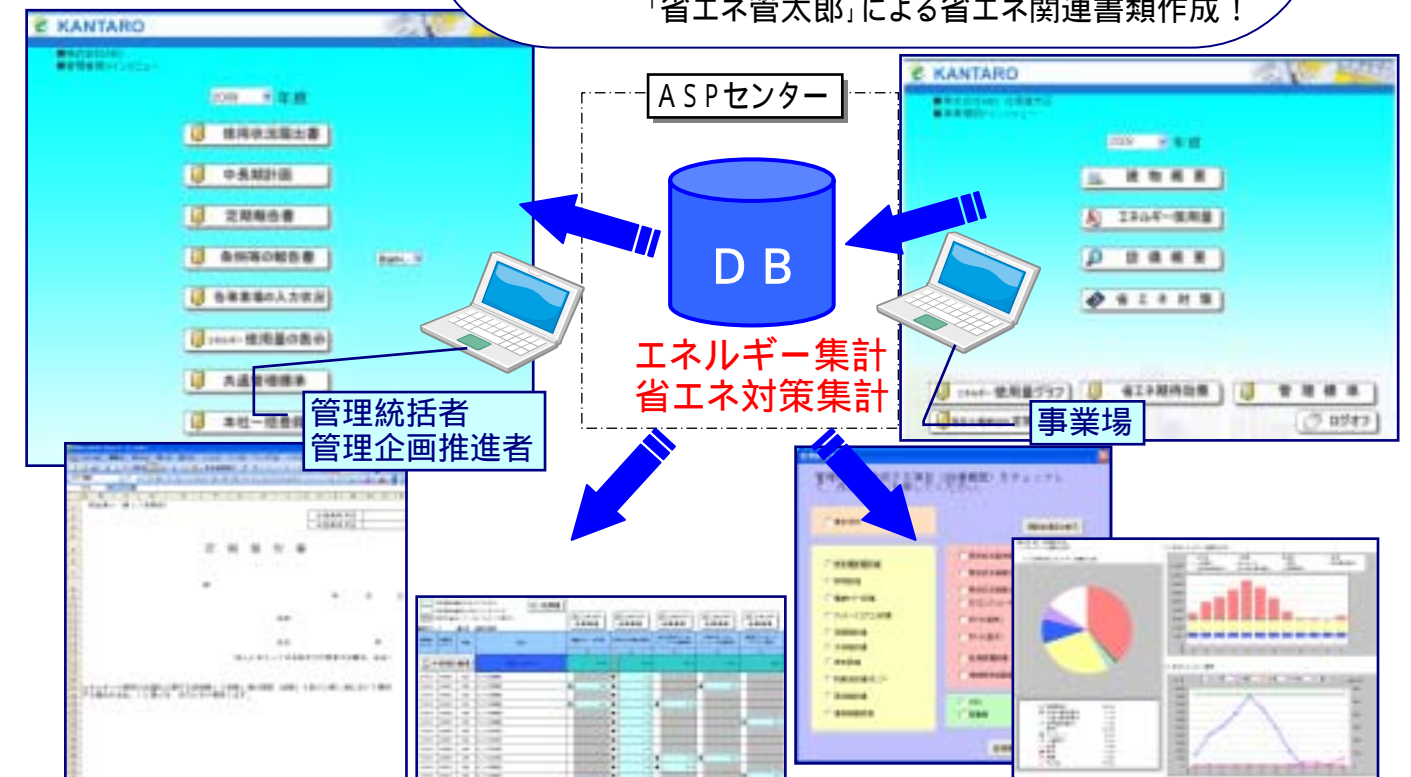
「省エネ管太郎」による省エネ関連書類作成！

KANTARO

年度

使用状況届出書

中長期計画

定期報告書

各拠点の報告書

各事業場の入力状況

エネルギー使用量の集計

共通管理標準

本社一括登録

管理統括者
管理企画推進者

ASPセンター

DB

エネルギー集計
省エネ対策集計

KANTARO

年度

建物概要

エネルギー使用量

設備概要

省エネ対策

エネルギー使用量グラフ

省エネ維持台帳

管理標準

ログオフ

事業場

定期報告書